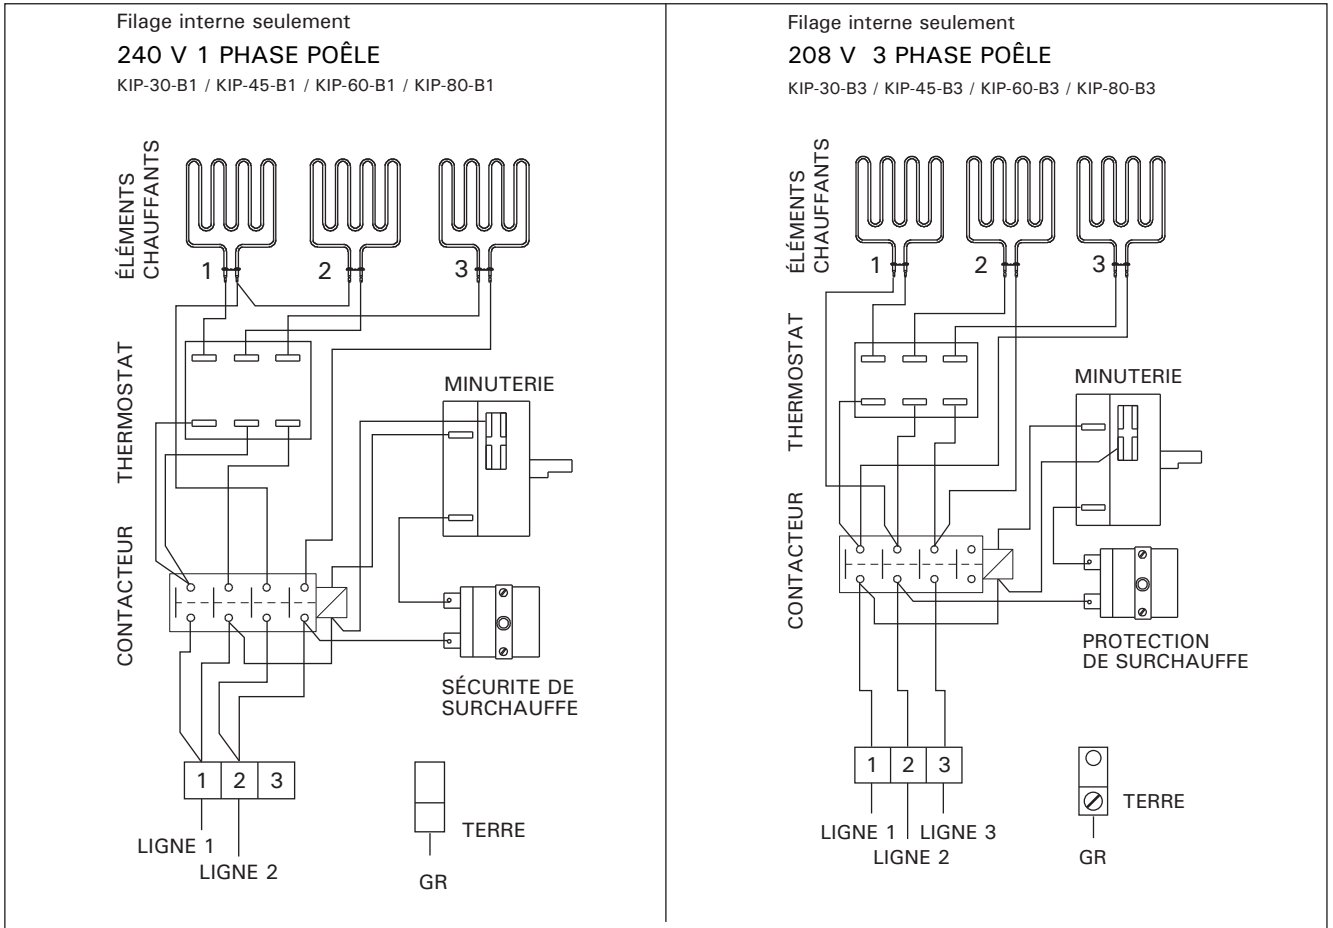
Filage interne seulement

240 V 1 PHASE POÊLE

KIP-30-B1 / KIP-45-B1 / KIP-60-B1 / KIP-80-B1

ÉLÉMENTS CHAUFFANTS

1 2 3

THERMOSTAT

MINUTERIE

CONTACTEUR

SÉCURITE DE SURCHAUFFE

1 2 3

TERRE

LIGNE 1

LIGNE 2

GR

Filage interne seulement

208 V 3 PHASE POÊLE

KIP-30-B3 / KIP-45-B3 / KIP-60-B3 / KIP-80-B3

ÉLÉMENTS CHAUFFANTS

1 2 3

THERMOSTAT

MINUTERIE

CONTACTEUR

PROTECTION DE SURCHAUFFE

1 2 3

TERRE

LIGNE 1 LIGNE 3

LIGNE 2

GR